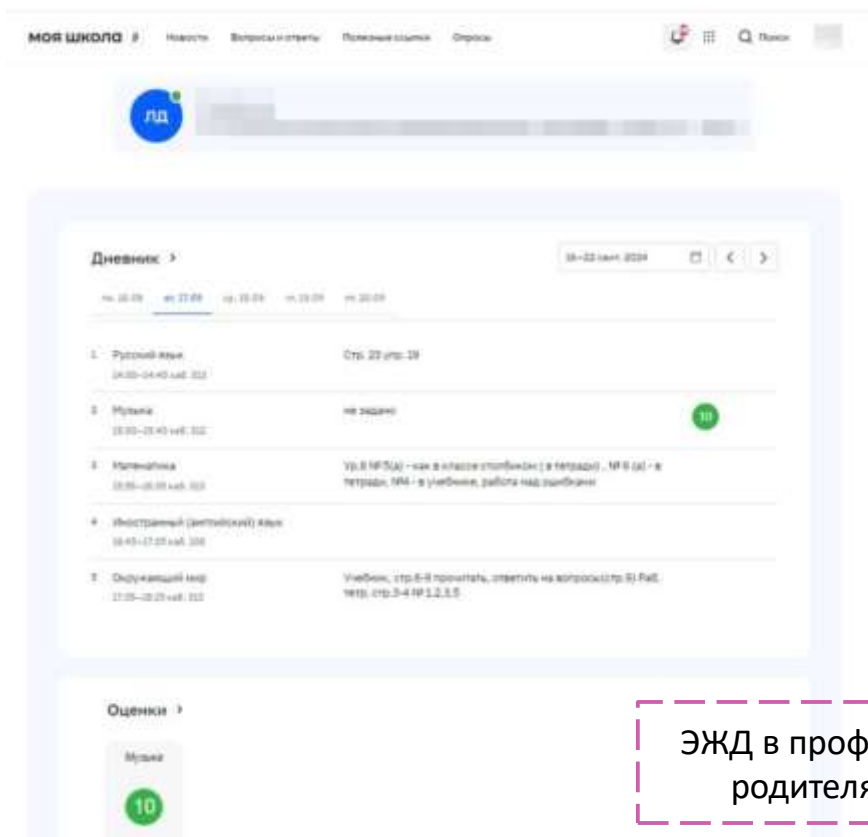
моя школа Новости Вопросы и ответы Полезные ссылки Опросы

Поиск

ЛД

Дневник >

16–22 сент. 2024

пн. 16.09 вт. 17.09 ср. 18.09 чт. 19.09 пт. 20.09

1 Русский язык
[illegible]
Стр. 23 упр. 19

2 Музыка
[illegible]
не задано
10

3 Математика
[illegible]
Ур.8 №3(а) - как в классе столбиком ( в тетради) , № 6 (а) - в тетради, №4 - в учебнике, работа над ошибками

4 Иностранный (английский) язык
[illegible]

5 Окружающий мир
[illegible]
Учебник, стр.6-9 прочитать, ответить на вопросы(стр.9) Раб. тетр. стр.3-4 № 1,2,3,5

Оценки >

Музыка
10

ЭЖД в проф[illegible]
родителя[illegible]